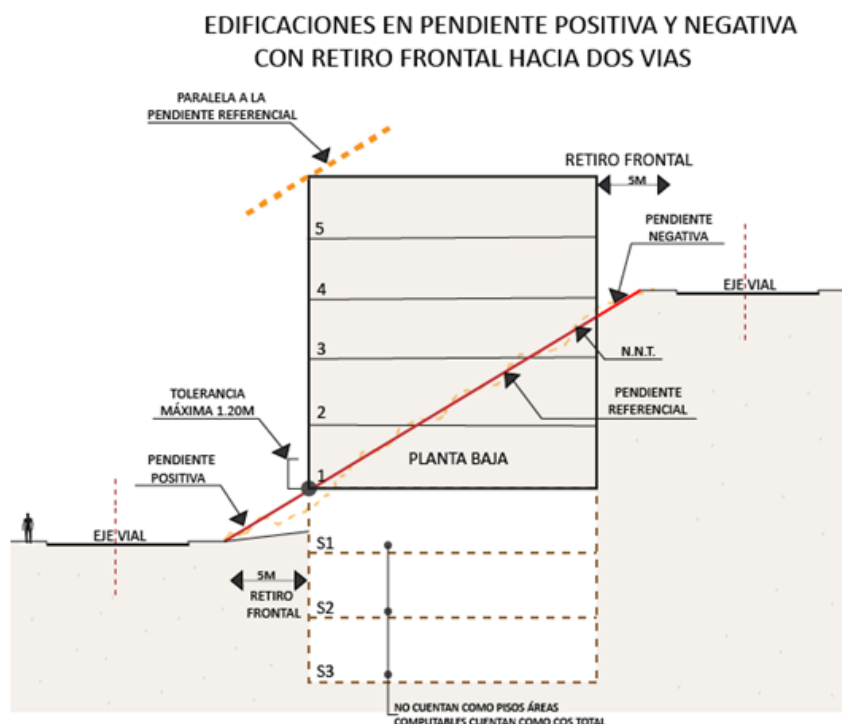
EDIFICACIONES EN PENDIENTE POSITIVA Y NEGATIVA
CON RETIRO FRONTAL HACIA DOS VIAS

PARALELA A LA
PENDIENTE REFERENCIAL

RETIRO FRONTAL
5M

PENDIENTE
NEGATIVA

EJE VIAL

5
4
3
2
1

N.N.T.

PENDIENTE
REFERENCIAL

TOLERANCIA
MÁXIMA 1.20M

PLANTA BAJA

PENDIENTE
POSITIVA

EJE VIAL

S1
5M
RETIRO
FRONTAL
S2
S3

NO CUENTAN COMO PISOS ÁREAS
COMPUTABLES CUENTAN COMO COS TOTAL